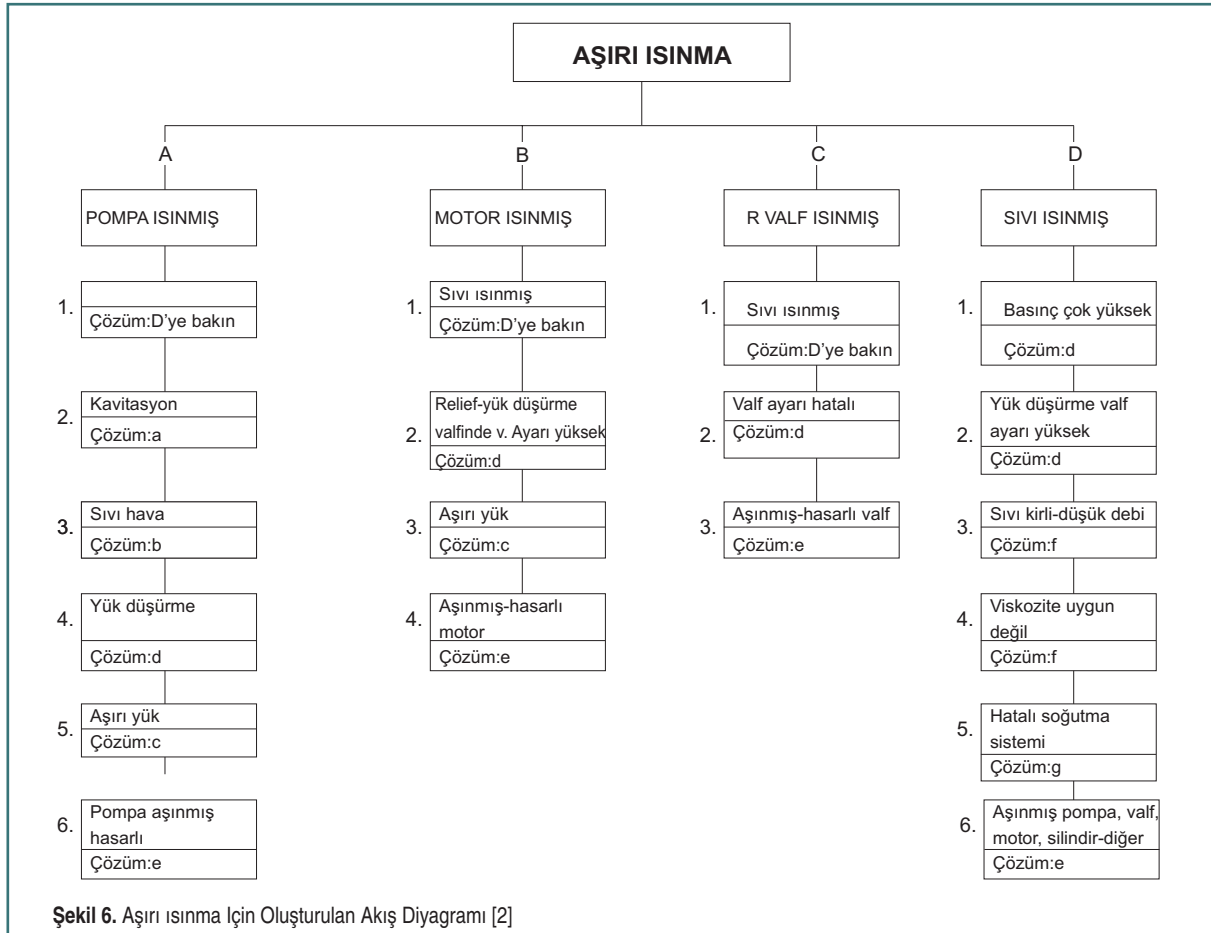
AŞIRI ISINMA

A

POMPA ISINMIŞ

1. Çözüm:D'ye bakın

2. Kavitasyon
Çözüm:a

3. Sıvı hava
Çözüm:b

4. Yük düşürme
Çözüm:d

5. Aşırı yük
Çözüm:c

6. Pompa aşınmış hasarlı
Çözüm:e

B

MOTOR ISINMIŞ

1. Sıvı ısınmış
Çözüm:D'ye bakın

2. Relief-yük düşürme valfinde v. Ayarı yüksek
Çözüm:d

3. Aşırı yük
Çözüm:c

4. Aşınmış-hasarlı motor
Çözüm:e

C

R VALF ISINMIŞ

1. Sıvı ısınmış
Çözüm:D'ye bakın

2. Valf ayarı hatalı
Çözüm:d

3. Aşınmış-hasarlı valf
Çözüm:e

D

SIVI ISINMIŞ

1. Basınç çok yüksek
Çözüm:d

2. Yük düşürme valf ayarı yüksek
Çözüm:d

3. Sıvı kirli-düşük debi
Çözüm:f

4. Viskozite uygun değil
Çözüm:f

5. Hatalı soğutma sistemi
Çözüm:g

6. Aşınmış pompa, valf, motor, silindir-diğer
Çözüm:e

Şekil 6. Aşırı ısınma Için Oluşturulan Akış Diyagramı [2]